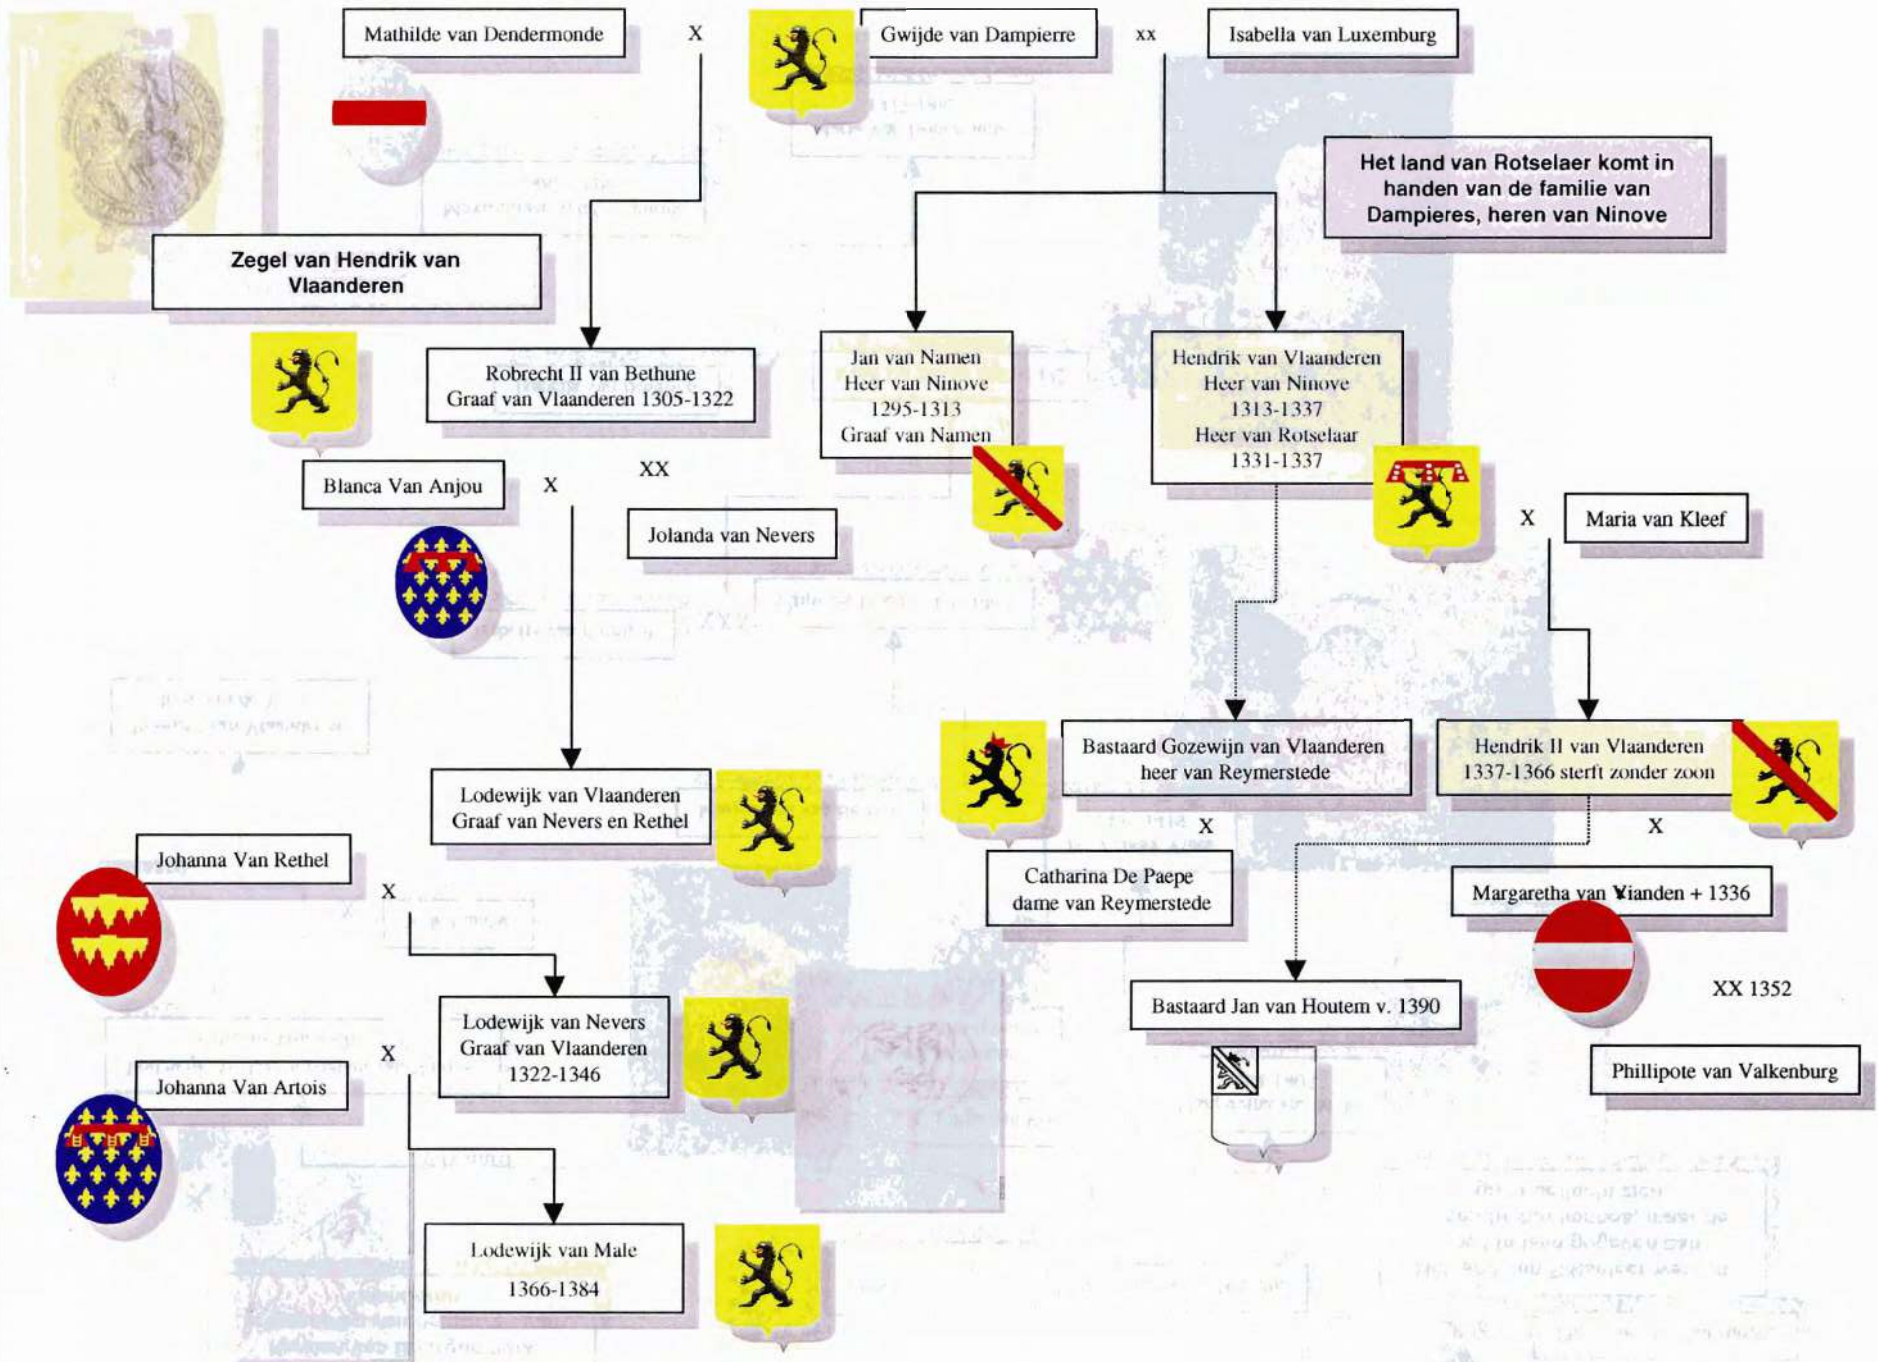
Mathilde van Dendermonde

X

Gwijde van Dampierre

xx

Isabella van Luxemburg

Het land van Rotselaer komt in handen van de familie van Dampieres, heren van Ninove

Zegel van Hendrik van Vlaanderen

Robrecht II van Bethune
Graaf van Vlaanderen 1305-1322

Jan van Namen
Heer van Ninove
1295-1313
Graaf van Namen

Hendrik van Vlaanderen
Heer van Ninove
1313-1337
Heer van Rotselaar
1331-1337

Blanca Van Anjou

X

XX

Jolanda van Nevers

X

Maria van Kleef

Bastaard Gozewijn van Vlaanderen
heer van Reymerstede

Hendrik II van Vlaanderen
1337-1366 sterft zonder zoon

Lodewijk van Vlaanderen
Graaf van Nevers en Rethel

X

X

Johanna Van Rethel

Catharina De Paepe
dame van Reymerstede

Margaretha van Vianden + 1336

X

XX 1352

Lodewijk van Nevers
Graaf van Vlaanderen
1322-1346

Bastaard Jan van Houtem v. 1390

X

Johanna Van Artois

Phillipote van Valkenburg

Lodewijk van Male
1366-1384